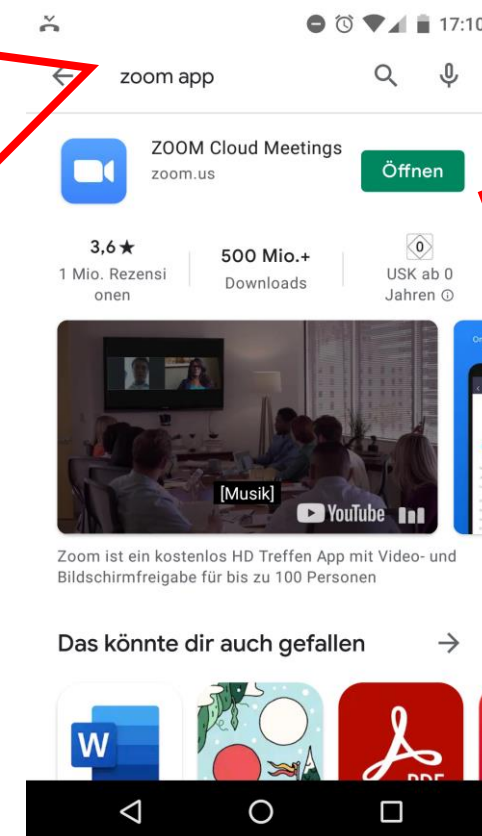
17:10

zoom app

ZOOM Cloud Meetings
zoom.us

Öffnen

3,6 ★
1 Mio. Rezensionen

500 Mio.+
Downloads

0
USK ab 0 Jahren ⓘ

[Musik]

YouTube

Zoom ist ein kostenlos HD Treffen App mit Video- und Bildschirmfreigabe für bis zu 100 Personen

Das könnte dir auch gefallen

W

PDF